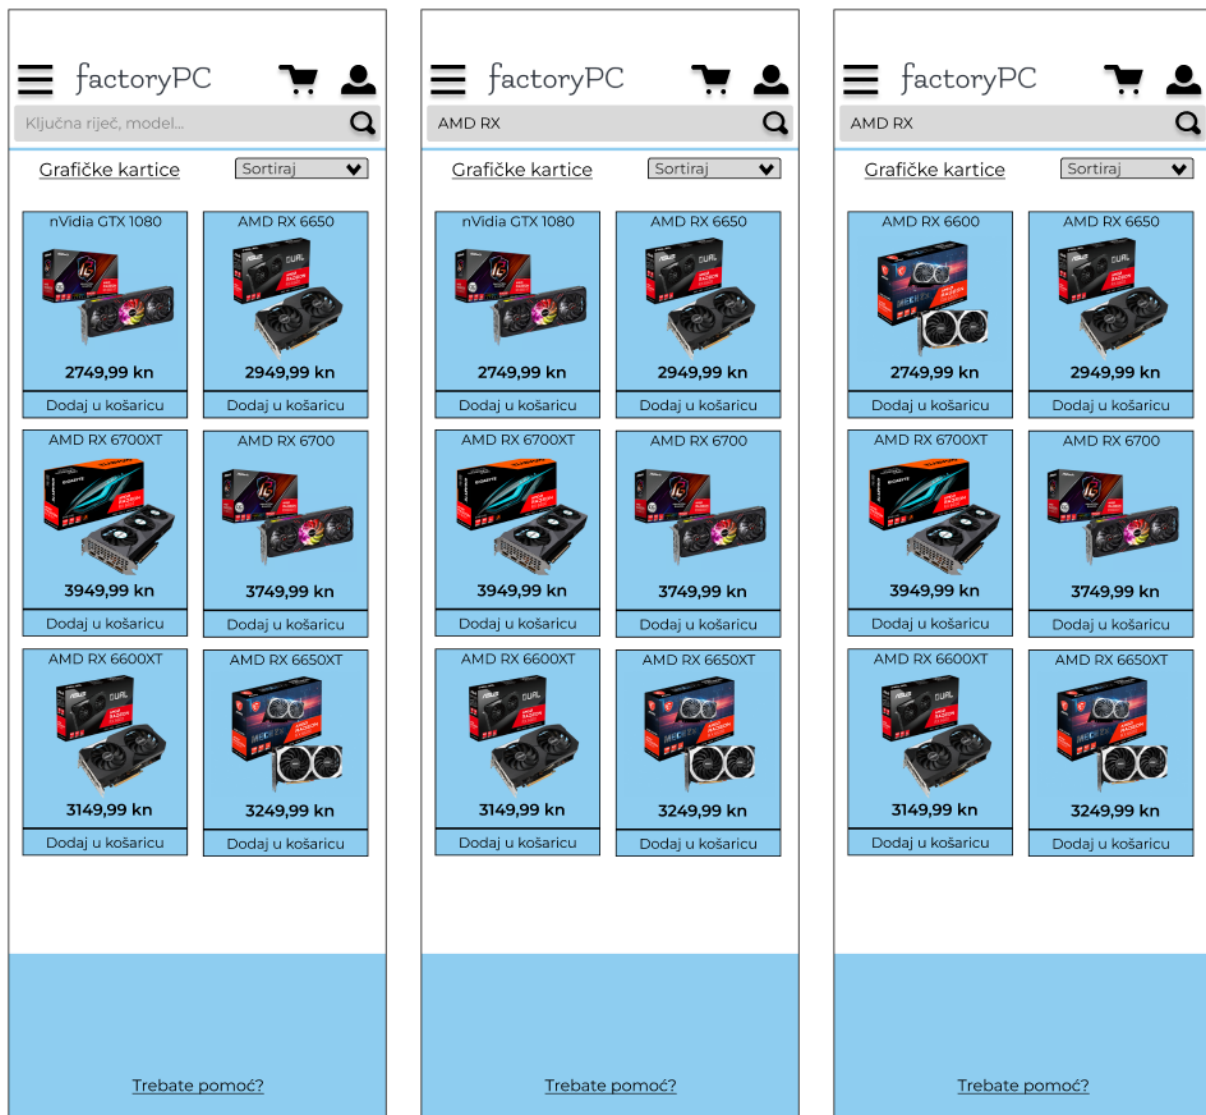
factoryPC

Ključna riječ, model...

Grafičke kartice

Sortiraj

nVidia GTX 1080
2749,99 kn
Dodaj u košaricu

AMD RX 6650
2949,99 kn
Dodaj u košaricu

AMD RX 6700XT
3949,99 kn
Dodaj u košaricu

AMD RX 6700
3749,99 kn
Dodaj u košaricu

AMD RX 6600XT
3149,99 kn
Dodaj u košaricu

AMD RX 6650XT
3249,99 kn
Dodaj u košaricu

Trebate pomoć?

factoryPC

AMD RX

Grafičke kartice

Sortiraj

nVidia GTX 1080
2749,99 kn
Dodaj u košaricu

AMD RX 6650
2949,99 kn
Dodaj u košaricu

AMD RX 6700XT
3949,99 kn
Dodaj u košaricu

AMD RX 6700
3749,99 kn
Dodaj u košaricu

AMD RX 6600XT
3149,99 kn
Dodaj u košaricu

AMD RX 6650XT
3249,99 kn
Dodaj u košaricu

Trebate pomoć?

factoryPC

AMD RX

Grafičke kartice

Sortiraj

AMD RX 6600
2749,99 kn
Dodaj u košaricu

AMD RX 6650
2949,99 kn
Dodaj u košaricu

AMD RX 6700XT
3949,99 kn
Dodaj u košaricu

AMD RX 6700
3749,99 kn
Dodaj u košaricu

AMD RX 6600XT
3149,99 kn
Dodaj u košaricu

AMD RX 6650XT
3249,99 kn
Dodaj u košaricu

Trebate pomoć?